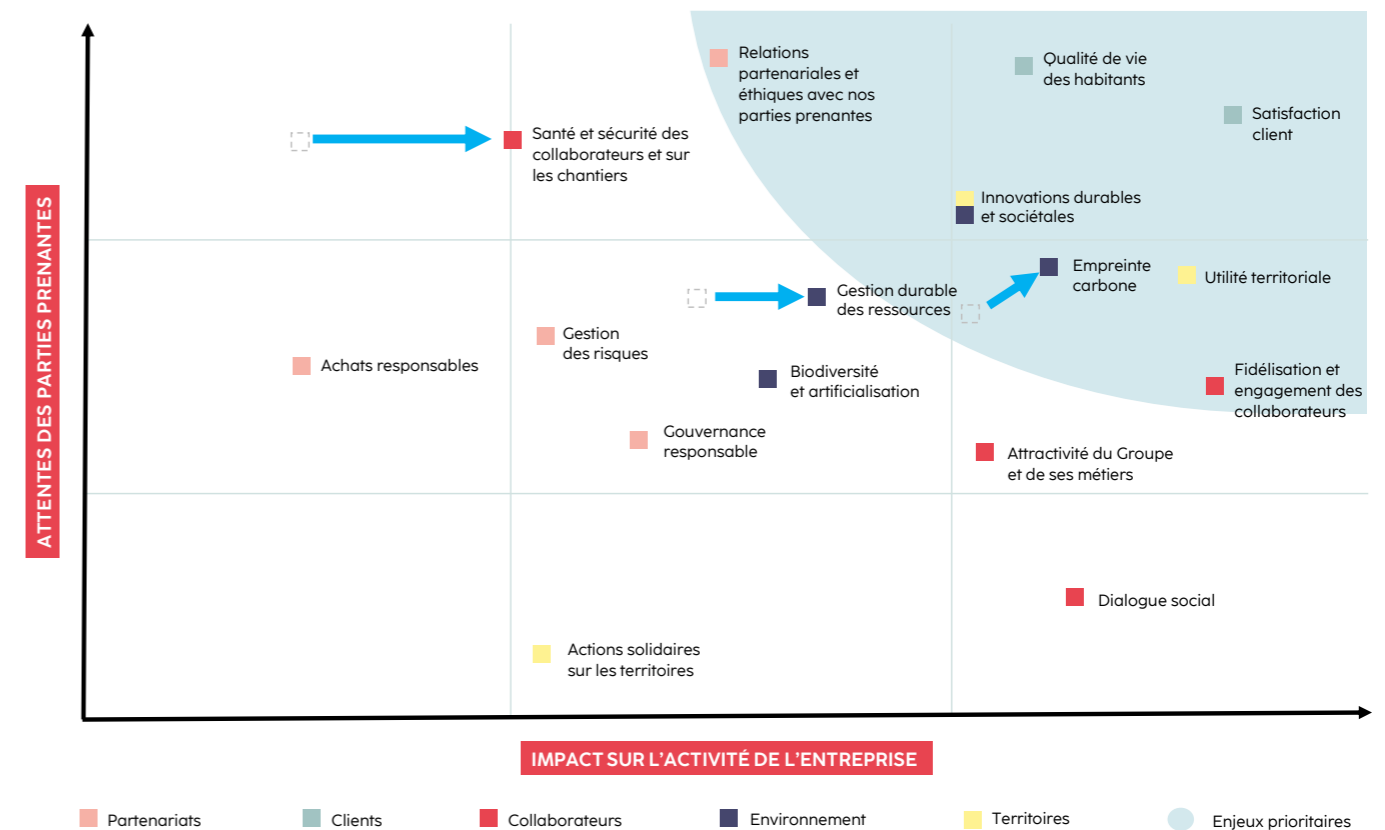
ATTENTES DES PARTIES PRENANTES

Relations partenariales et éthiques avec nos parties prenantes

Qualité de vie des habitants

Satisfaction client

Santé et sécurité des collaborateurs et sur les chantiers

Innovations durables et sociétales

Empreinte carbone

Utilité territoriale

Gestion durable des ressources

Gestion des risques

Achats responsables

Biodiversité et artificialisation

Fidélisation et engagement des collaborateurs

Gouvernance responsable

Attractivité du Groupe et de ses métiers

Dialogue social

Actions solidaires sur les territoires

IMPACT SUR L'ACTIVITÉ DE L'ENTREPRISE

Partenariats
Clients
Collaborateurs
Environnement
Territoires
Enjeux prioritaires